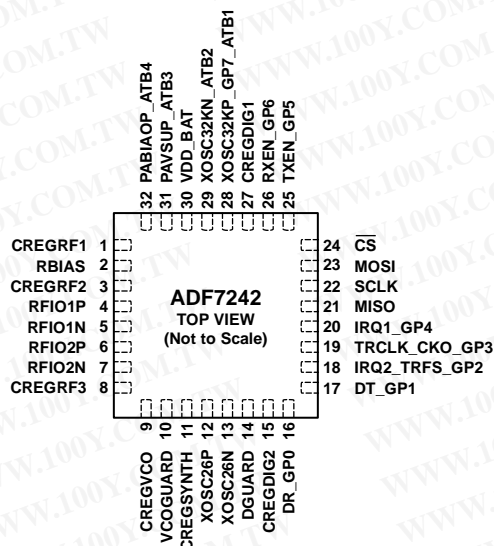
32 PABIAOP_ATB4
31 PAVSUP_ATB3
30 VDD_BAT
29 XOSC32KN_ATB2
28 XOSC32KP_GP7_ATB1
27 CREGDIG1
26 RXEN_GP6
25 TXEN_GP5

CREGRF1 1
RBIAS 2
CREGRF2 3
RFIO1P 4
RFIO1N 5
RFIO2P 6
RFIO2N 7
CREGRF3 8

ADF7242
TOP VIEW
(Not to Scale)

24 $\overline{CS}$
23 MOSI
22 SCLK
21 MISO
20 IRQ1_GP4
19 TRCLK_CKO_GP3
18 IRQ2_TRFS_GP2
17 DT_GP1

9 CREGVCO
10 VCOGUARD
11 CREGSYNTH
12 XOSC26P
13 XOSC26N
14 DGUARD
15 CREGDIG2
16 DR_GP0

WWW.100Y.COM.TW